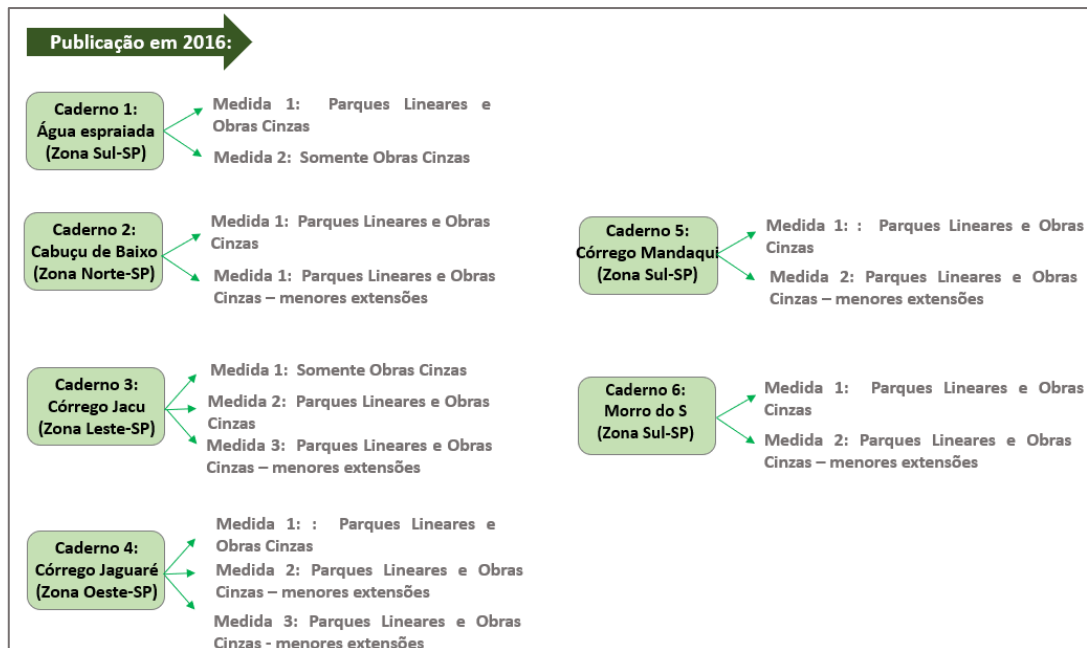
Publicação em 2016:

Caderno 1: Água espraiada (Zona Sul-SP)

Medida 1: Parques Lineares e Obras Cinzas

Medida 2: Somente Obras Cinzas

Caderno 2: Cabuçu de Baixo (Zona Norte-SP)

Medida 1: Parques Lineares e Obras Cinzas

Medida 1: Parques Lineares e Obras Cinzas – menores extensões

Caderno 3: Córrego Jacu (Zona Leste-SP)

Medida 1: Somente Obras Cinzas

Medida 2: Parques Lineares e Obras Cinzas

Medida 3: Parques Lineares e Obras Cinzas – menores extensões

Caderno 4: Córrego Jaguaré (Zona Oeste-SP)

Medida 1: : Parques Lineares e Obras Cinzas

Medida 2: Parques Lineares e Obras Cinzas – menores extensões

Medida 3: Parques Lineares e Obras Cinzas - menores extensões

Caderno 5: Córrego Mandaqui (Zona Sul-SP)

Medida 1: : Parques Lineares e Obras Cinzas

Medida 2: Parques Lineares e Obras Cinzas – menores extensões

Caderno 6: Morro do S (Zona Sul-SP)

Medida 1: Parques Lineares e Obras Cinzas

Medida 2: Parques Lineares e Obras Cinzas – menores extensões